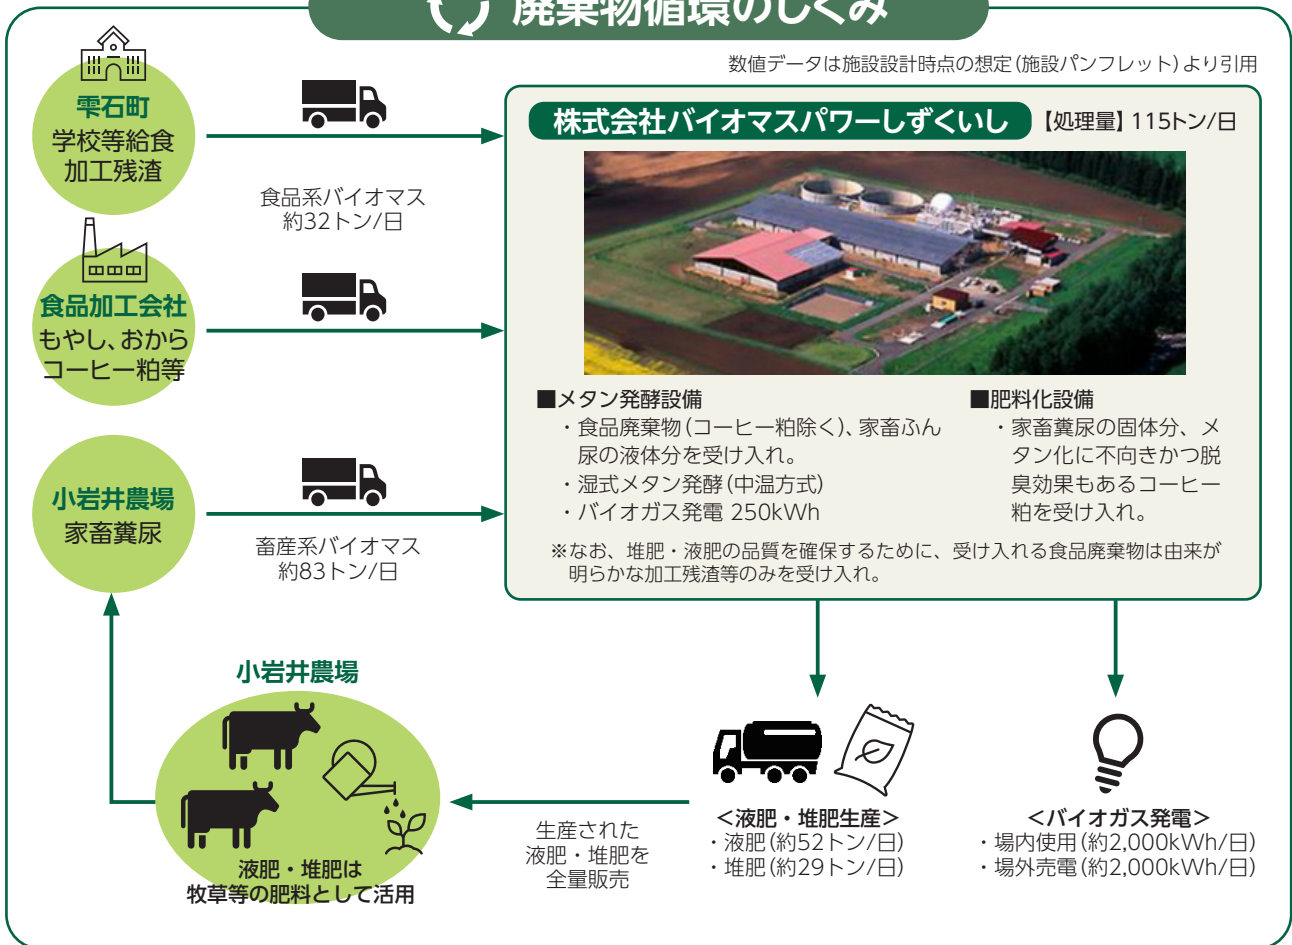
廃棄物循環のしくみ

数値データは施設設計時点の想定(施設パンフレット)より引用

雫石町
学校等給食
加工残渣

食品系バイオマス
約32トン/日

食品加工会社
もやし、おから
コーヒー粕等

小岩井農場
家畜糞尿

畜産系バイオマス
約83トン/日

株式会社バイオマスパワーしずくいし 【処理量】115トン/日

■メタン発酵設備
・食品廃棄物(コーヒー粕除く)、家畜ふん尿の液体分を受け入れ。
・湿式メタン発酵(中温方式)
・バイオガス発電 250kWh

■肥料化設備
・家畜糞尿の固体分、メタン化に不向きかつ脱臭効果もあるコーヒー粕を受け入れ。

※なお、堆肥・液肥の品質を確保するために、受け入れる食品廃棄物は由来が明らかな加工残渣等のみを受け入れ。

小岩井農場

液肥・堆肥は
牧草等の肥料として活用

生産された
液肥・堆肥を
全量販売

<液肥・堆肥生産>
・液肥(約52トン/日)
・堆肥(約29トン/日)

<バイオガス発電>
・場内使用(約2,000kWh/日)
・場外売電(約2,000kWh/日)